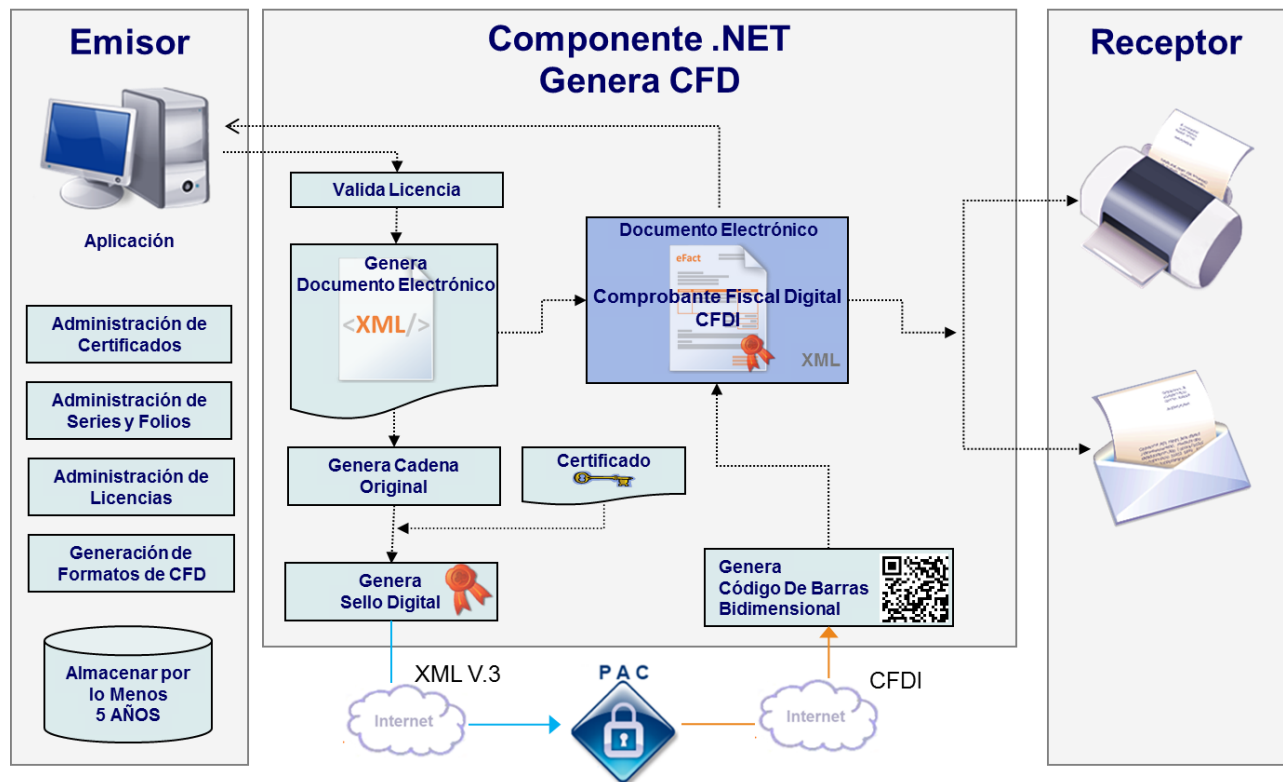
Emisor

Aplicación

Administración de Certificados

Administración de Series y Folios

Administración de Licencias

Generación de Formatos de CFD

Almacenar por lo Menos 5 AÑOS

Componente .NET
Genera CFD

Valida Licencia

Genera Documento Electrónico

<XML/>

Documento Electrónico

eFact

Comprobante Fiscal Digital CFDI

XML

Genera Cadena Original

Certificado

Genera Sello Digital

Genera Código De Barras Bidimensional

XML V.3

Internet

PAC

Internet

CFDI

Receptor